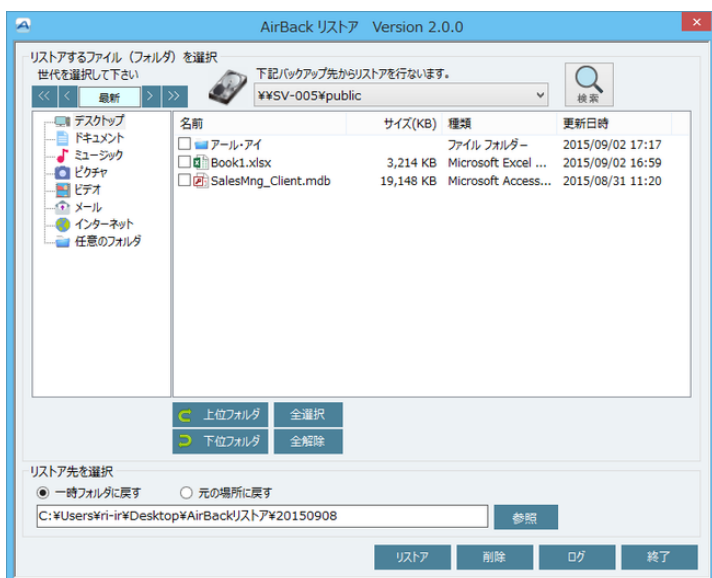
AirBack リストア Version 2.0.0

リストアするファイル（フォルダ）を選択

世代を選択して下さい

<< < 最新 > >>

下記バックアップ先からリストアを行ないます。

¥¥SV-005¥public

検索

デスクトップ
ドキュメント
ミュージック
ピクチャ
ビデオ
メール
インターネット
任意のフォルダ

| 名前 | サイズ(KB) | 種類 | 更新日時 |
|---|---|---|---|
| アール・アイ | | ファイル フォルダー | 2015/09/02 17:17 |
| Book1.xlsx | 3,214 KB | Microsoft Excel ... | 2015/09/02 16:59 |
| SalesMng_Client.mdb | 19,148 KB | Microsoft Access... | 2015/08/31 11:20 |

上位フォルダ 全選択
下位フォルダ 全解除

リストア先を選択

一時フォルダに戻す 元の場所に戻す

C:¥Users¥ri-ir¥Desktop¥AirBackリストア¥20150908

参照

リストア 削除 ログ 終了